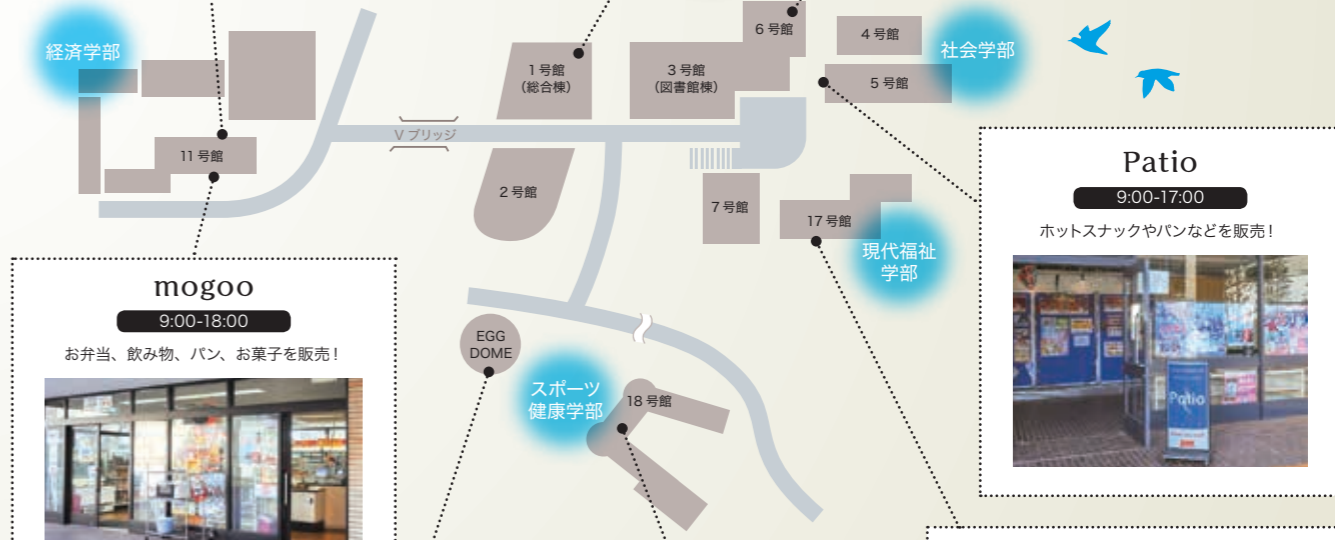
経済学部

11 号館

V ブリッジ

1 号館
（総合棟）

2 号館

3 号館
（図書館棟）

6 号館

4 号館

社会学部

5 号館

7 号館

17 号館

現代福祉
学部

Patio
9:00-17:00
ホットスナックやパンなどを販売！

Patio

mogoo
9:00-18:00
お弁当、飲み物、パン、お菓子を販売！

EGG
DOME

スポーツ
健康学部

18 号館